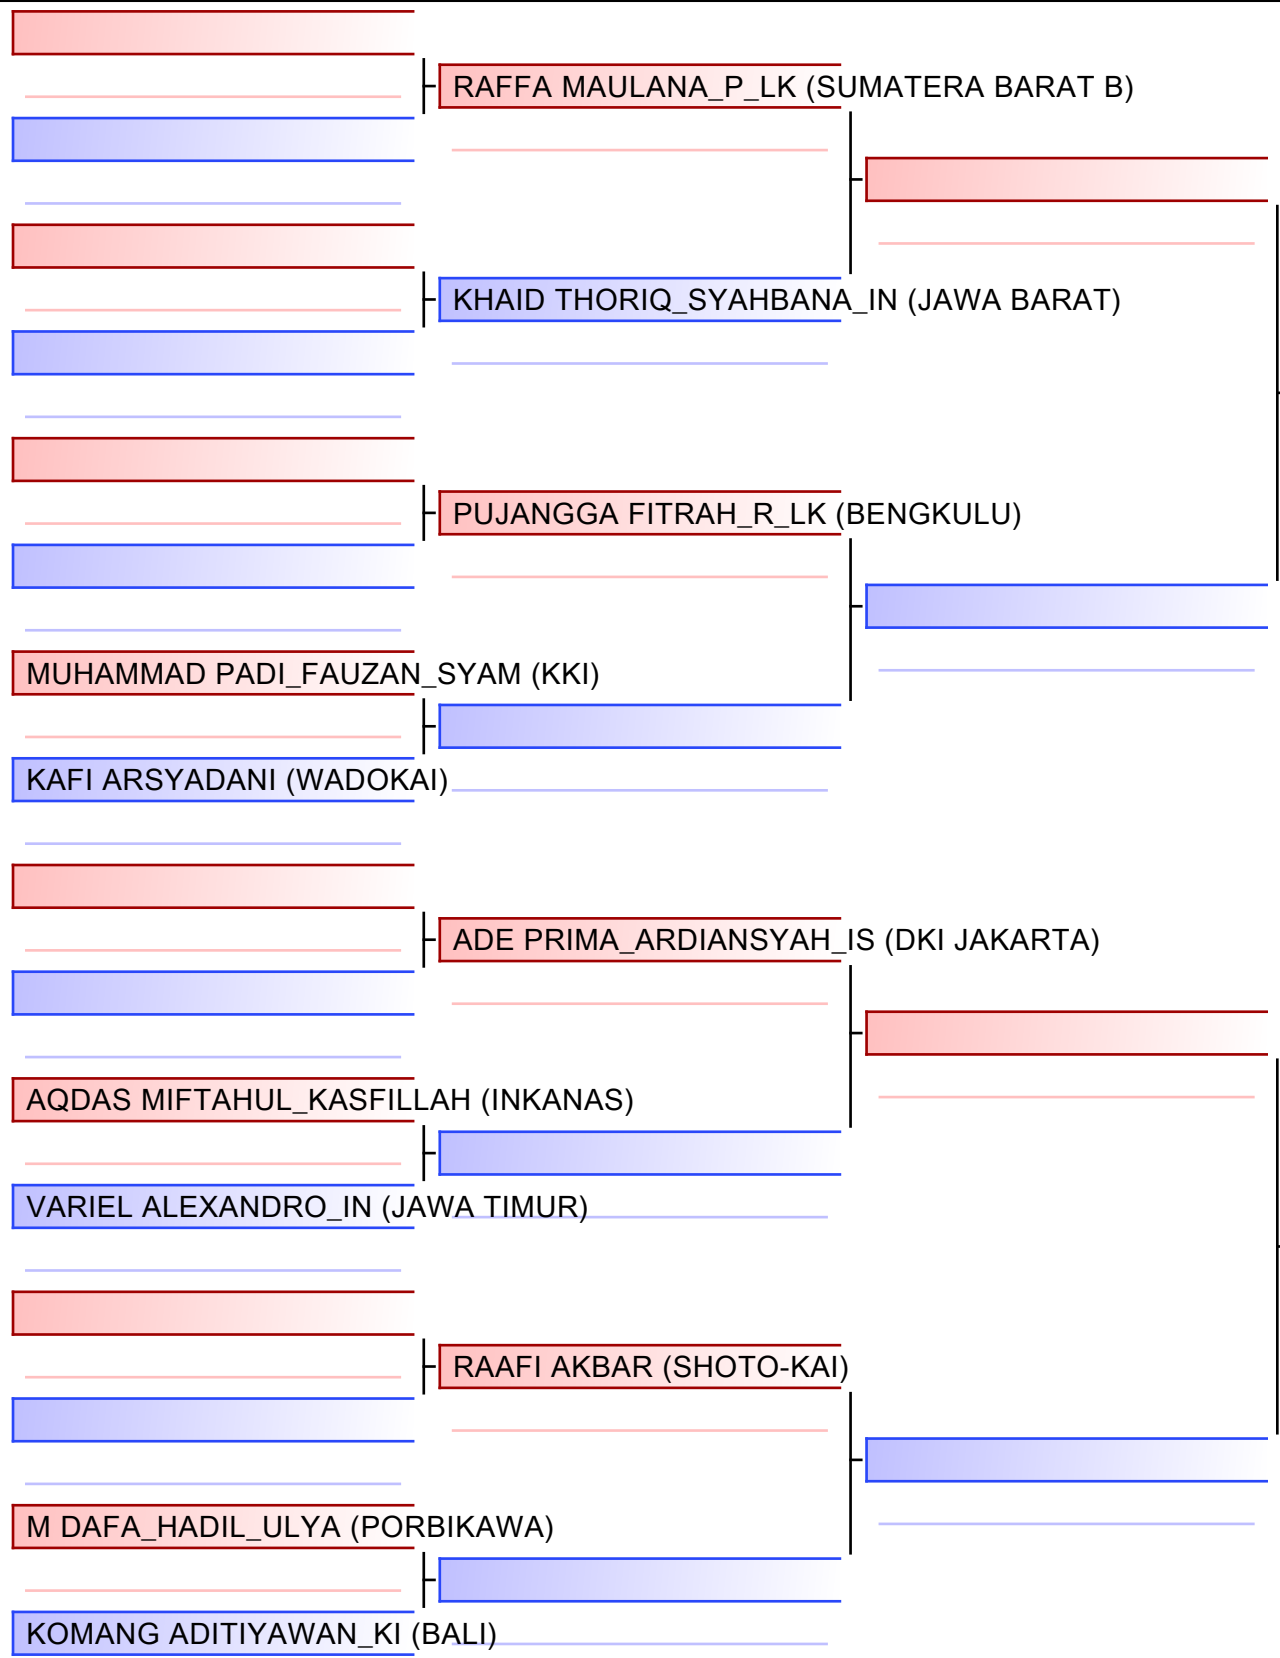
RAFFA MAULANA_P_LK (SUMATERA BARAT B)

KHAID THORIQ_SYAHBANA_IN (JAWA BARAT)

PUJANGGA FITRAH_R_LK (BENGKULU)

MUHAMMAD PADI_FAUZAN_SYAM (KKI)

KAFI ARSYADANI (WADOKAI)

ADE PRIMA_ARDIANSYAH_IS (DKI JAKARTA)

AQDAS MIFTAHUL_KASFILLAH (INKANAS)

VARIEL ALEXANDRO_IN (JAWA TIMUR)

RAAFI AKBAR (SHOTO-KAI)

M DAFA_HADIL_ULYA (PORBIKAWA)

KOMANG ADITIYAWAN_KI (BALI)